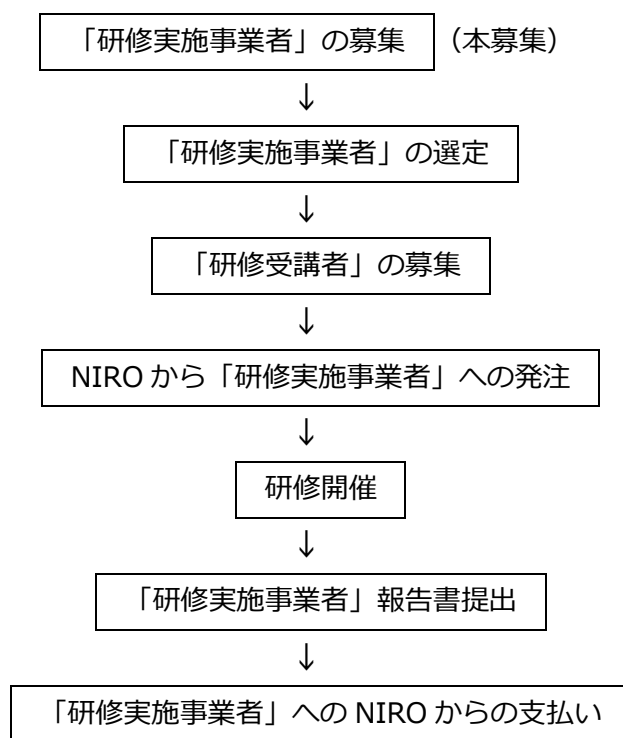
「研修実施事業者」の募集

（本募集）

↓

「研修実施事業者」の選定

↓

「研修受講者」の募集

↓

NIRO から「研修実施事業者」への発注

↓

研修開催

↓

「研修実施事業者」報告書提出

↓

「研修実施事業者」への NIRO からの支払い